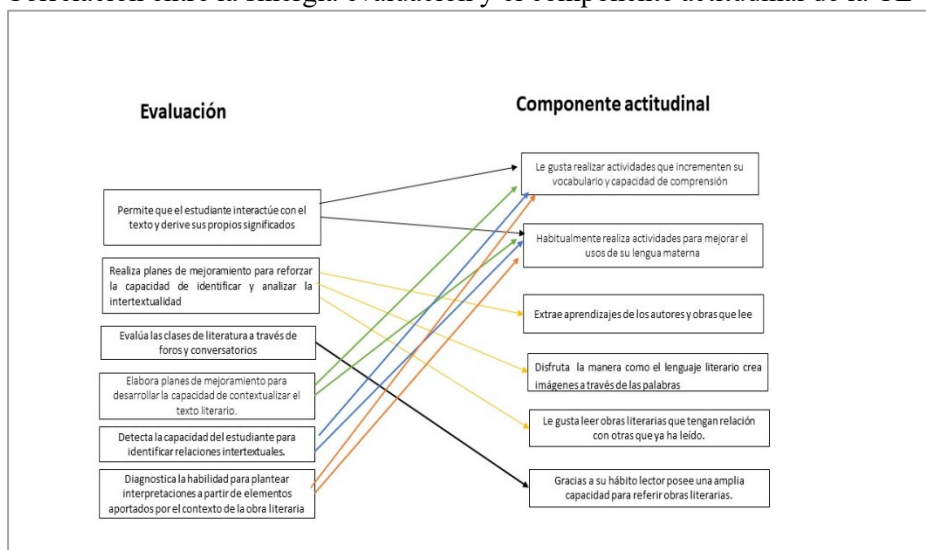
Evaluación

Componente actitudinal

Permite que el estudiante interactúe con el texto y derive sus propios significados

Realiza planes de mejoramiento para reforzar la capacidad de identificar y analizar la intertextualidad

Evalúa las clases de literatura a través de foros y conversatorios

Elabora planes de mejoramiento para desarrollar la capacidad de contextualizar el texto literario.

Detecta la capacidad del estudiante para identificar relaciones intertextuales.

Diagnostica la habilidad para plantear interpretaciones a partir de elementos aportados por el contexto de la obra literaria

Le gusta realizar actividades que incrementen su vocabulario y capacidad de comprensión

Habitualmente realiza actividades para mejorar el usos de su lengua materna

Extrae aprendizajes de los autores y obras que lee

Disfruta la manera como el lenguaje literario crea imágenes a través de las palabras

Le gusta leer obras literarias que tengan relación con otras que ya ha leído.

Gracias a su hábito lector posee una amplia capacidad para referir obras literarias.